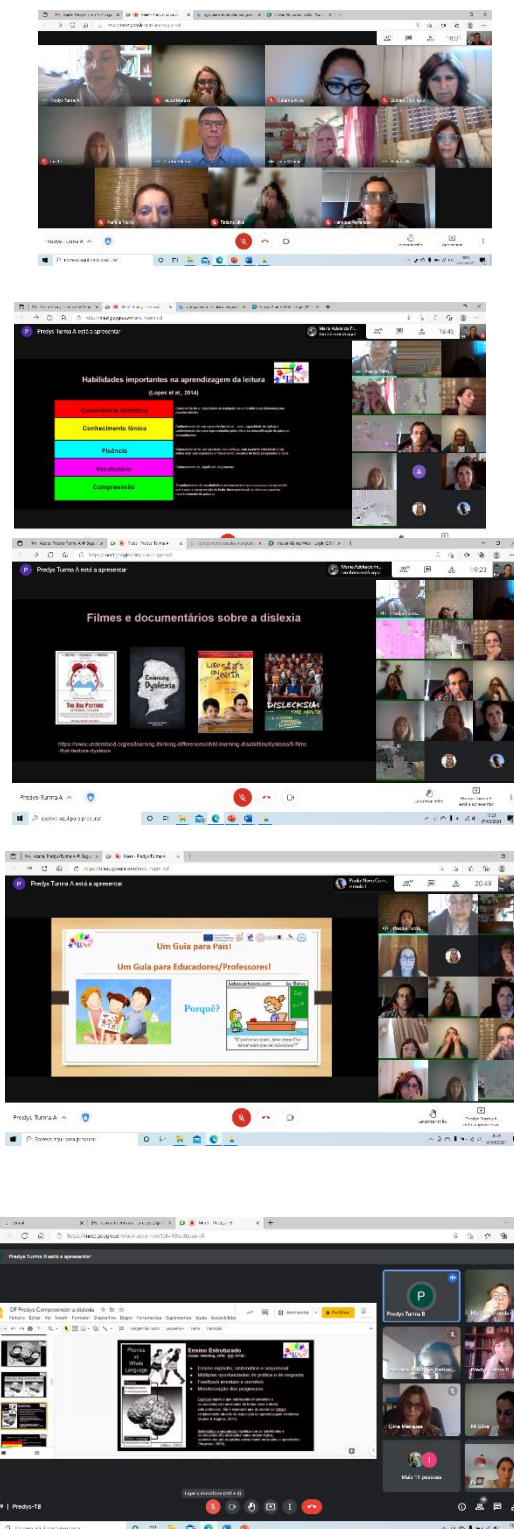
Predys Turma A

Predys Turma A está a apresentar

16:45

Habilidades importantes na aprendizagem da leitura

(Lopes et al., 2014)

Consciência fonémica

Conhecimento fónico

Fluência

Vocabulário

Compreensão

Predys Turma A está a apresentar

19:23

Filmes e documentários sobre a dislexia

The Big Picture

Embracing Dyslexia

Like Stars on Earth

DISLECKSIA THE MOVIE

https://www.understood.org/en/learning-thinking-differences/child-learning-disabilities/dyslexia/8-films-that-feature-dyslexia

Predys Turma A

Predys Turma A está a apresentar

20:43

Um Guia para Pais!

Um Guia para Educadores/Professores!

Porquê?

"If you're so smart, how come I've never seen you on television?"

Predys Turma A

Predys Turma B está a apresentar

OF Predys Compreender a dislexia

Ficheiro Editar Ver Inserir Formatar Diapositivo Dispor Ferramentas Suplementos Ajuda

Partilhar

Phonics vs Whole Language

Ensino Estruturado

Ensino explícito, sistemático e sequencial

Múltiplas oportunidades de prática e de resposta

Feedback imediato e corretivo

Monitorização dos progressos

Predys Turma B

Cina Marques

Mais 11 pessoas

Predys-TB